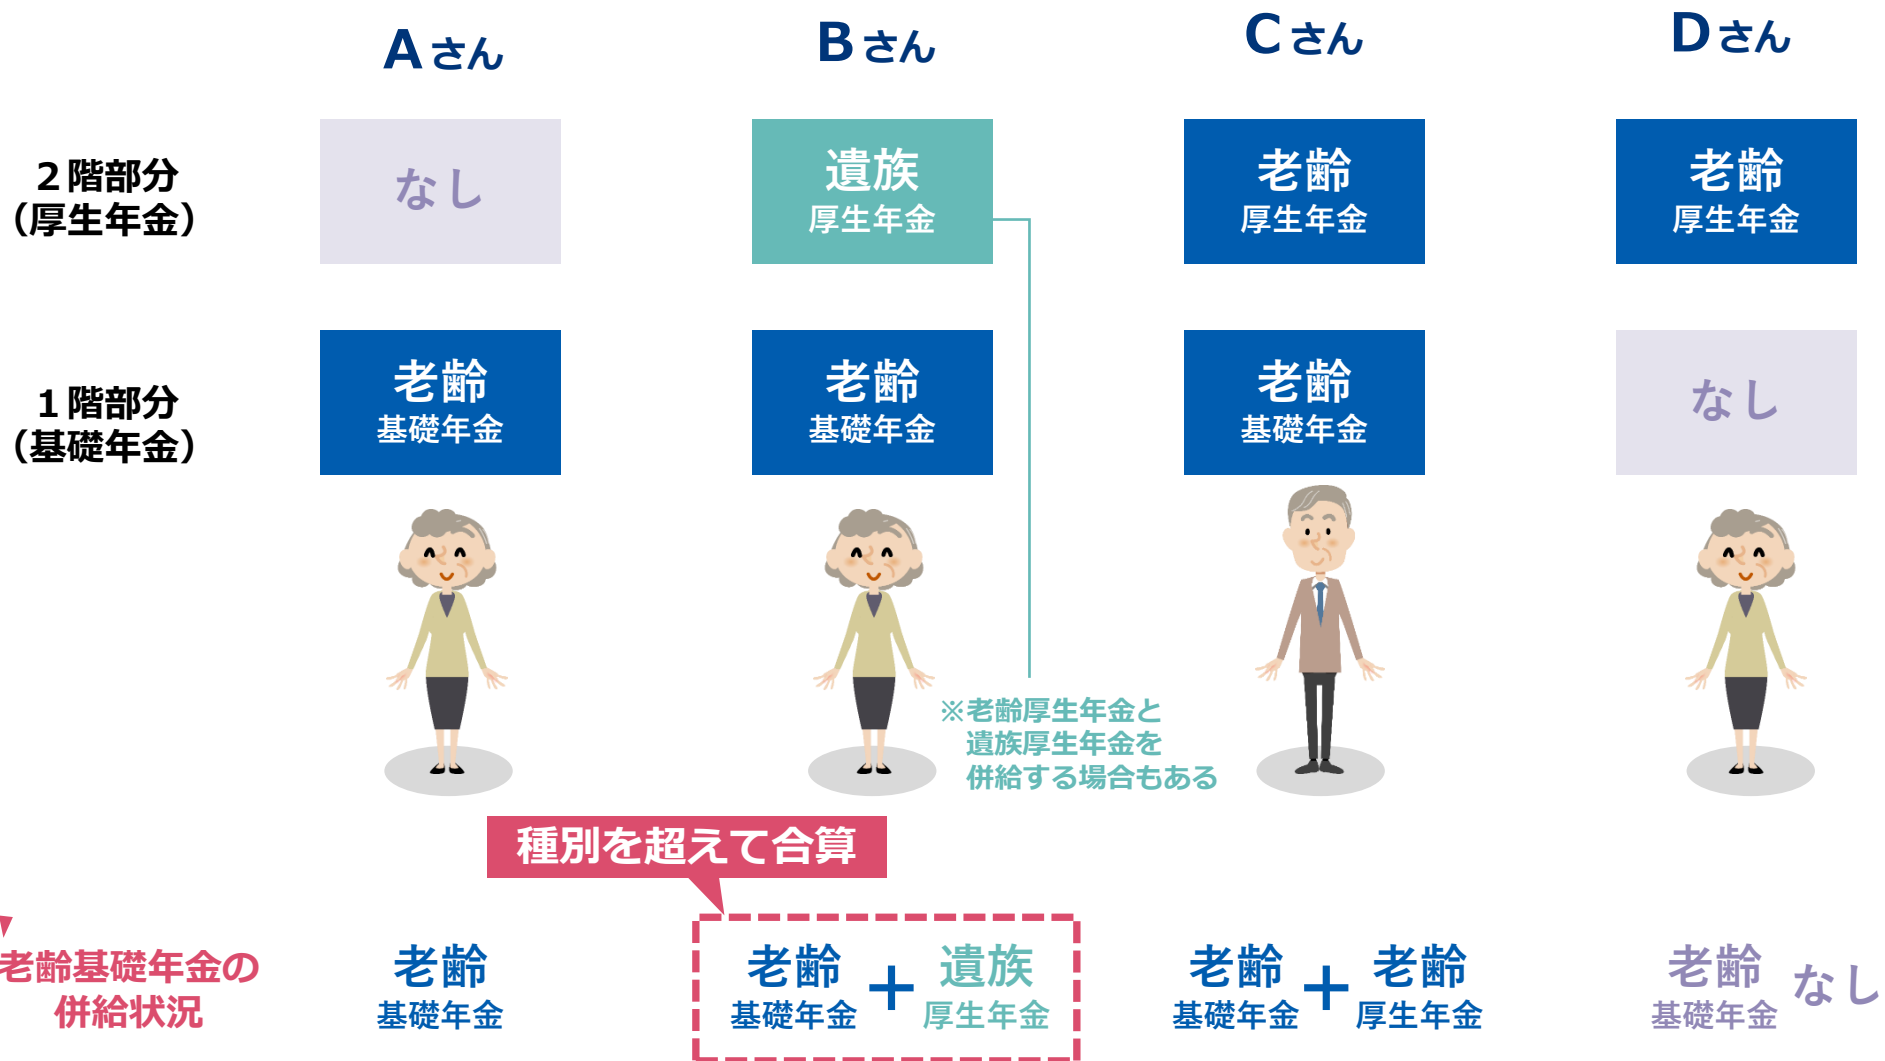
Aさん

Bさん

Cさん

Dさん

2階部分
（厚生年金）

なし

遺族
厚生年金

老齢
厚生年金

老齢
厚生年金

1階部分
（基礎年金）

老齢
基礎年金

老齢
基礎年金

老齢
基礎年金

なし

※老齢厚生年金と
遺族厚生年金を
併給する場合もある

種別を超えて合算

老齢基礎年金の
併給状況

老齢
基礎年金

老齢
基礎年金
＋
遺族
厚生年金

老齢
基礎年金
＋
老齢
厚生年金

老齢
基礎年金
なし